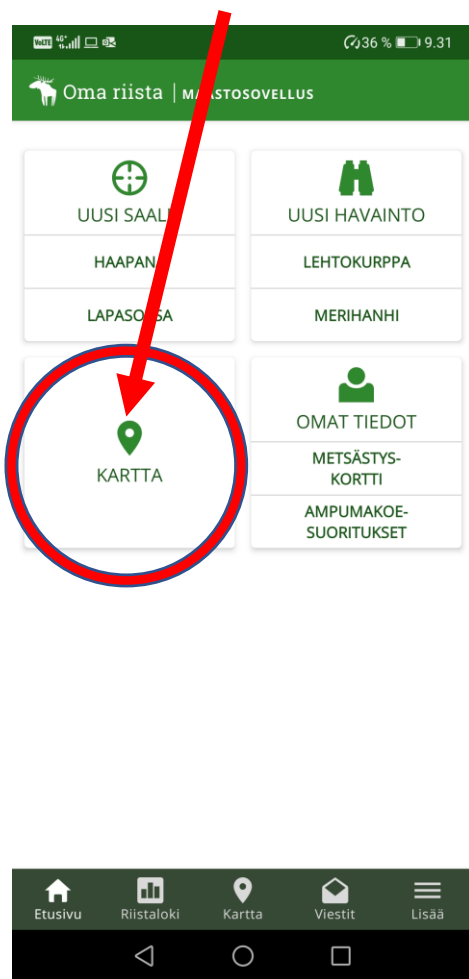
36 % 9.31

Oma riista | M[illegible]STOSOVELLUS

UUSI SAAL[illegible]

HAAPAN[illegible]

LAPASO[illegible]SA

UUSI HAVAINTO

LEHTOKURPPA

MERIHANHI

KARTTA

OMAT TIEDOT

METSÄSTYSKORTTI

AMPUMAKOESUORITUKSET

Etusivu
Riistaloki
Kartta
Viestit
Lisää